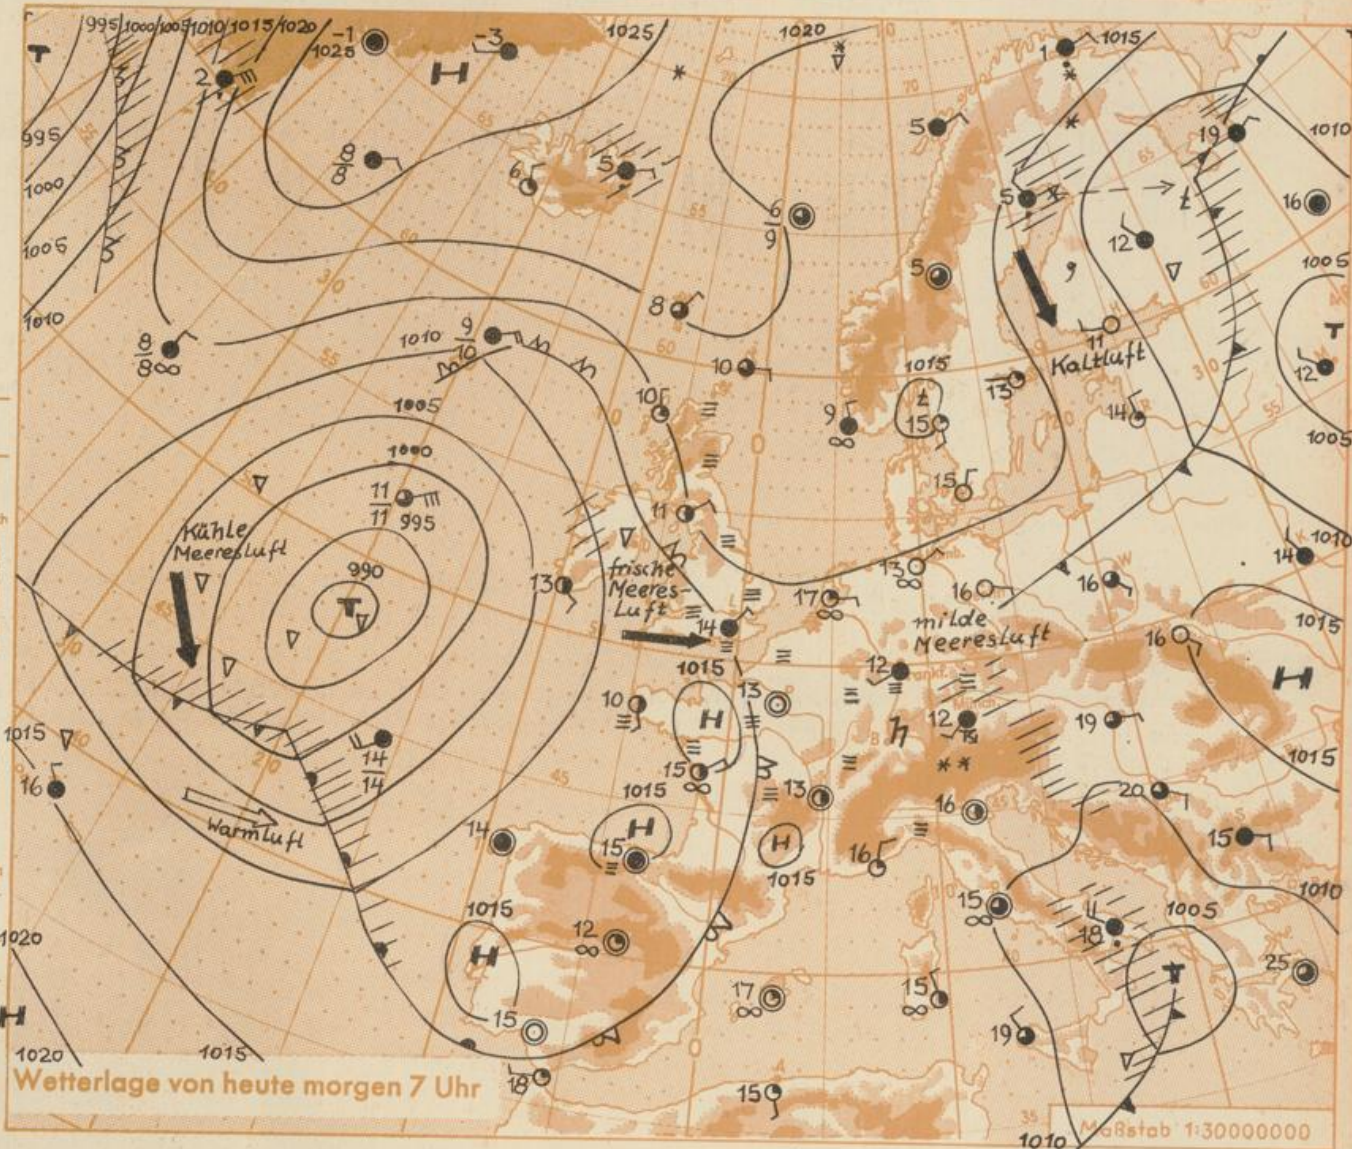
995 1000 1005 1010 1015 1020
T
2
-1
1028
-3
H
1025
1020
1
1015
995
1000
1005
1010
$\frac{8}{8}$
6
5
$\frac{6}{9}$
5
5
19
1010
16
12
1005
T
12
8
$\frac{8}{8}$ ∞
1010
$\frac{9}{10}$
10
10
9 ∞
1015
15
13
11
Kaltluft
14
1005
1005
1000
$\frac{11}{11}$ 995
15
Kühle Meeresluft
990
T
11
13
frische Meeres-Luft
13 ∞
16
16
14
1010
14
17 ∞
milde Meeresluft
16
1015
1015
12
H
10
H
13
12
19
h
1015
$\frac{14}{14}$
15 ∞
13
16
20
16
1015
Warmluft
14
1015
H
15
H
1015
16
15
15 ∞
1010
1020
1015
12 ∞
1005
18
25
H
T
15
17 ∞
15 ∞
19
1020
1015
Wetterlage von heute morgen 7 Uhr
18
15
Maßstab 1:30000000
1010